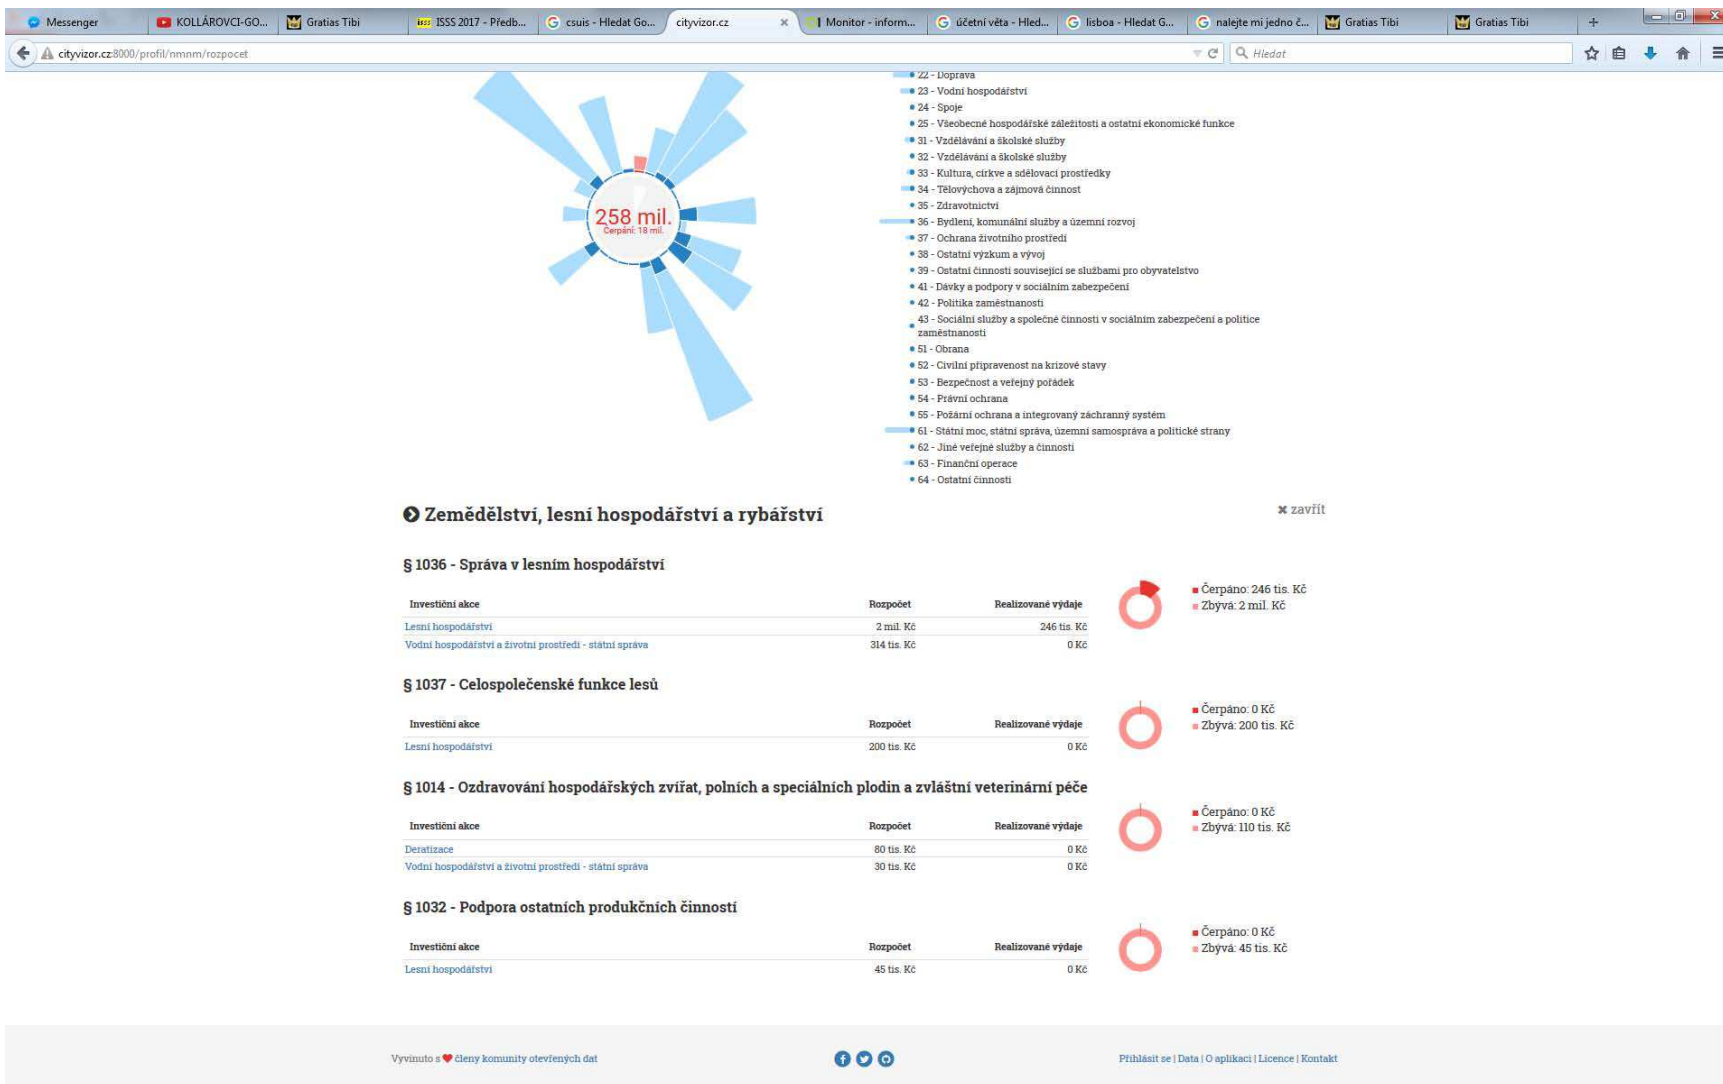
Messenger | KOLLÁROVCI-GO... | Gratias Tibi | ISSS 2017 - Předb... | csuis - Hledat Go... | cityvizor.cz | Monitor - inform... | účetní věta - Hled... | lisboa - Hledat G... | nalejte mi jedno č... | Gratias Tibi | Gratias Tibi

cityvizor.cz:8000/profil/nmnm/rozpocet

Hledat

22 - Doprava
23 - Vodní hospodářství
24 - Spoje
25 - Všeobecné hospodářské záležitosti a ostatní ekonomické funkce
31 - Vzdělávání a školské služby
32 - Vzdělávání a školské služby
33 - Kultura, církve a sdělovací prostředky
34 - Tělovýchova a zájmová činnost
35 - Zdravotnictví
36 - Bydlení, komunální služby a územní rozvoj
37 - Ochrana životního prostředí
38 - Ostatní výzkum a vývoj
39 - Ostatní činnosti související se službami pro obyvatelstvo
41 - Dávky a podpory v sociálním zabezpečení
42 - Politika zaměstnanosti
43 - Sociální služby a společné činnosti v sociálním zabezpečení a politice zaměstnanosti
51 - Obrana
52 - Civilní připravenost na krizové stavy
53 - Bezpečnost a veřejný pořádek
54 - Právní ochrana
55 - Požární ochrana a integrovaný záchranný systém
61 - Státní moc, státní správa, územní samospráva a politické strany
62 - Jiné veřejné služby a činnosti
63 - Finanční operace
64 - Ostatní činnosti

258 mil.
Čerpání: 18 mil.

Zemědělství, lesní hospodářství a rybářství

zavřít

§ 1036 - Správa v lesním hospodářství

| Investiční akce | Rozpočet | Realizované výdaje |
|---|---|---|
| Lesní hospodářství | 2 mil. Kč | 246 tis. Kč |
| Vodní hospodářství a životní prostředí - státní správa | 314 tis. Kč | 0 Kč |

Čerpáno: 246 tis. Kč
Zbývá: 2 mil. Kč

§ 1037 - Celospolečenské funkce lesů

| Investiční akce | Rozpočet | Realizované výdaje |
|---|---|---|
| Lesní hospodářství | 200 tis. Kč | 0 Kč |

Čerpáno: 0 Kč
Zbývá: 200 tis. Kč

§ 1014 - Ozdravování hospodářských zvířat, polních a speciálních plodin a zvláštní veterinární péče

| Investiční akce | Rozpočet | Realizované výdaje |
|---|---|---|
| Deratizace | 80 tis. Kč | 0 Kč |
| Vodní hospodářství a životní prostředí - státní správa | 30 tis. Kč | 0 Kč |

Čerpáno: 0 Kč
Zbývá: 110 tis. Kč

§ 1032 - Podpora ostatních produkčních činností

| Investiční akce | Rozpočet | Realizované výdaje |
|---|---|---|
| Lesní hospodářství | 45 tis. Kč | 0 Kč |

Čerpáno: 0 Kč
Zbývá: 45 tis. Kč

Vyvinuto s ♥ členy komunity otevřených dat

Přihlásit se | Data | O aplikaci | Licence | Kontakt